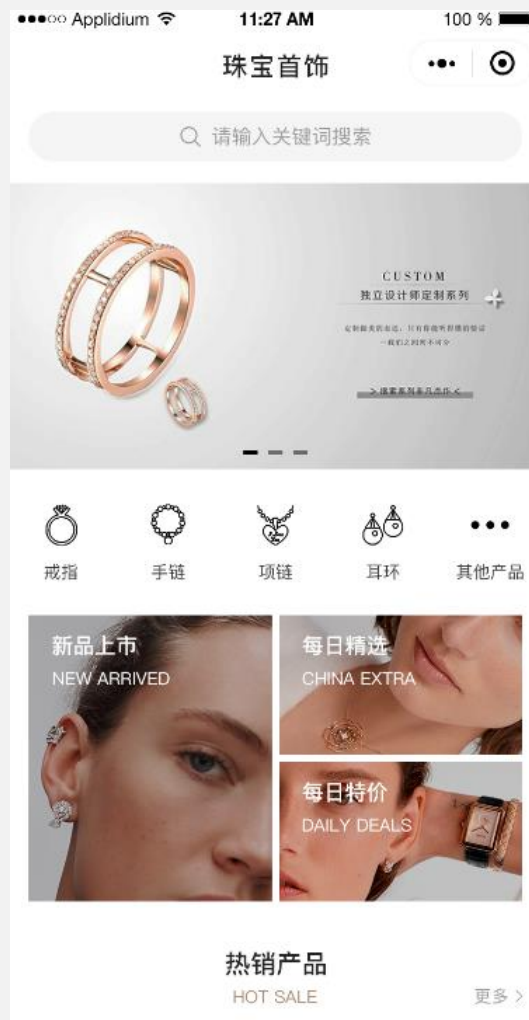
●●●○○ Applidium 11:27 AM 100 %

珠宝首饰

请输入关键词搜索

CUSTOM
独立设计师定制系列
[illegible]
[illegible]
> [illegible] <

戒指 手链 项链 耳环 其他产品

新品上市
NEW ARRIVED

每日精选
CHINA EXTRA

每日特价
DAILY DEALS

热销产品
HOT SALE
更多 >